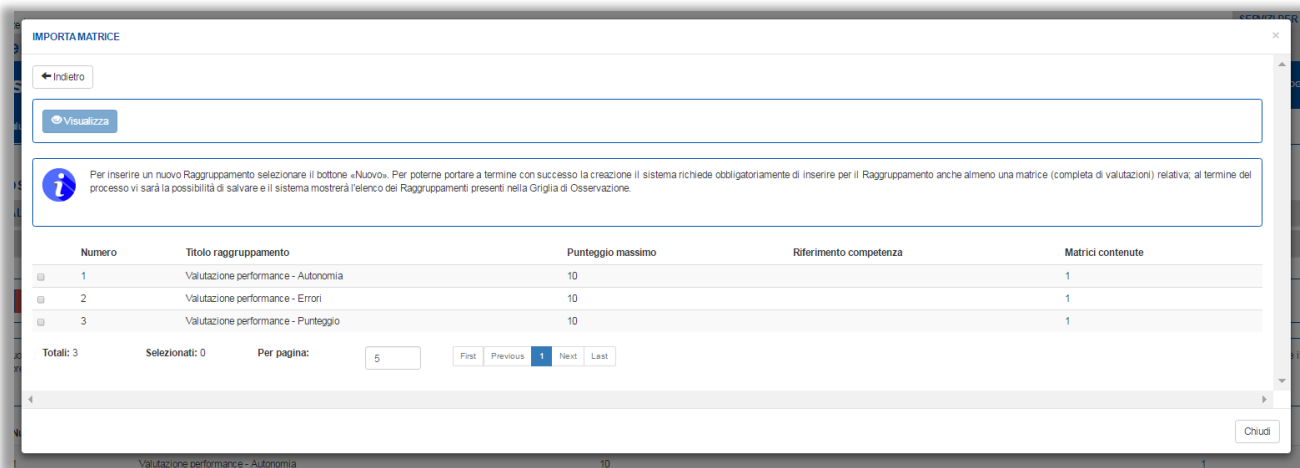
IMPORTA MATRICE

×

Indietro

Visualizza

Per inserire un nuovo Raggruppamento selezionare il bottone «Nuovo». Per poterne portare a termine con successo la creazione il sistema richiede obbligatoriamente di inserire per il Raggruppamento anche almeno una matrice (completa di valutazioni) relativa; al termine del processo vi sarà la possibilità di salvare e il sistema mostrerà l'elenco dei Raggruppamenti presenti nella Griglia di Osservazione.

| | Numero | Titolo raggruppamento | Punteggio massimo | Riferimento competenza | Matrici contenute |
|---|---|---|---|---|---|
| | 1 | Valutazione performance - Autonomia | 10 | | 1 |
| | 2 | Valutazione performance - Errori | 10 | | 1 |
| | 3 | Valutazione performance - Punteggio | 10 | | 1 |

Totali: 3 Selezionati: 0 Per pagina: 5

First Previous 1 Next Last

Chiudi

SERVIZI PER

Valutazione performance - Autonomia 10 1